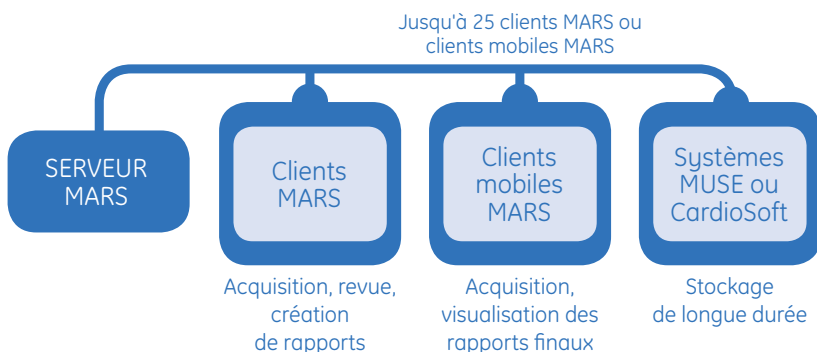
Jusqu'à 25 clients MARS ou clients mobiles MARS

SERVEUR MARS

Clients MARS

Clients mobiles MARS

Systèmes MUSE ou CardioSoft

Acquisition, revue, création de rapports

Acquisition, visualisation des rapports finaux

Stockage de longue durée